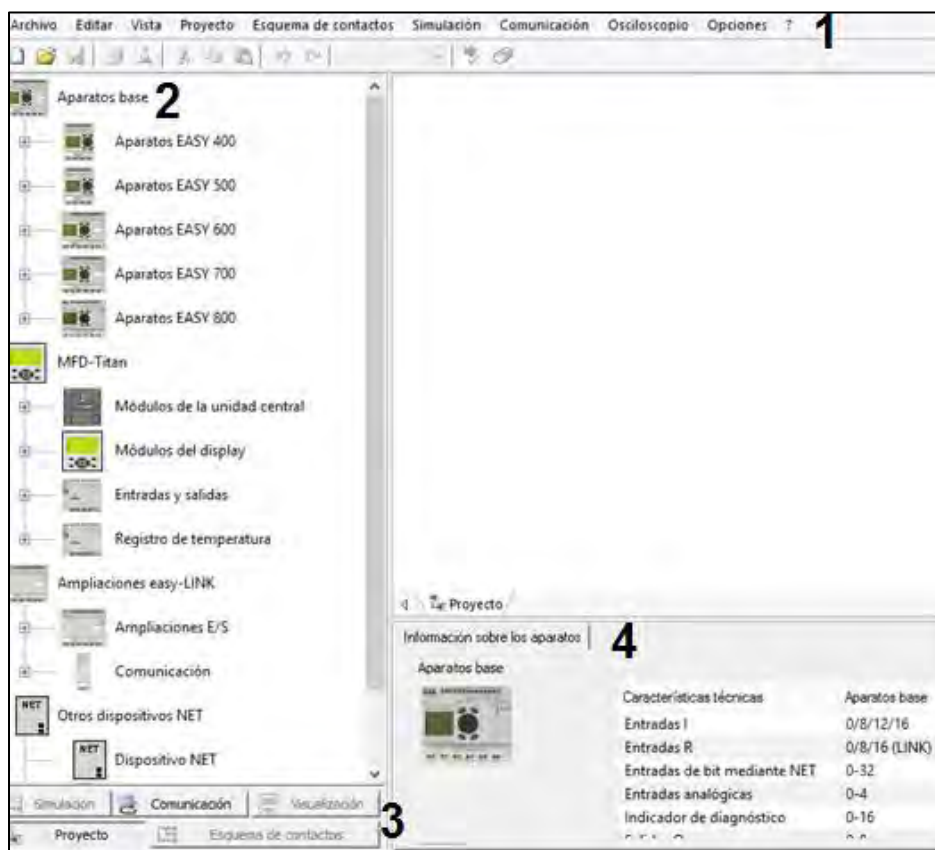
Archivo Editar Vista Proyecto Esquema de contactos Simulación Comunicación Osciloscopio Opciones ? 1

Aparatos base 2
Aparatos EASY 400
Aparatos EASY 500
Aparatos EASY 600
Aparatos EASY 700
Aparatos EASY 800
MFD-Titan
Módulos de la unidad central
Módulos del display
Entradas y salidas
Registro de temperatura
Ampliaciones easy-LINK
Ampliaciones E/S
Comunicación
Otros dispositivos NET
Dispositivo NET

Simulación Comunicación Visualización
Proyecto Esquema de contactos 3

Proyecto

Información sobre los aparatos 4
Aparatos base

| Características técnicas | Aparatos base |
|---|---|
| Entradas I | 0/8/12/16 |
| Entradas R | 0/8/16 (LINK) |
| Entradas de bit mediante NET | 0-32 |
| Entradas analógicas | 0-4 |
| Indicador de diagnóstico | 0-16 |
| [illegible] | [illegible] |